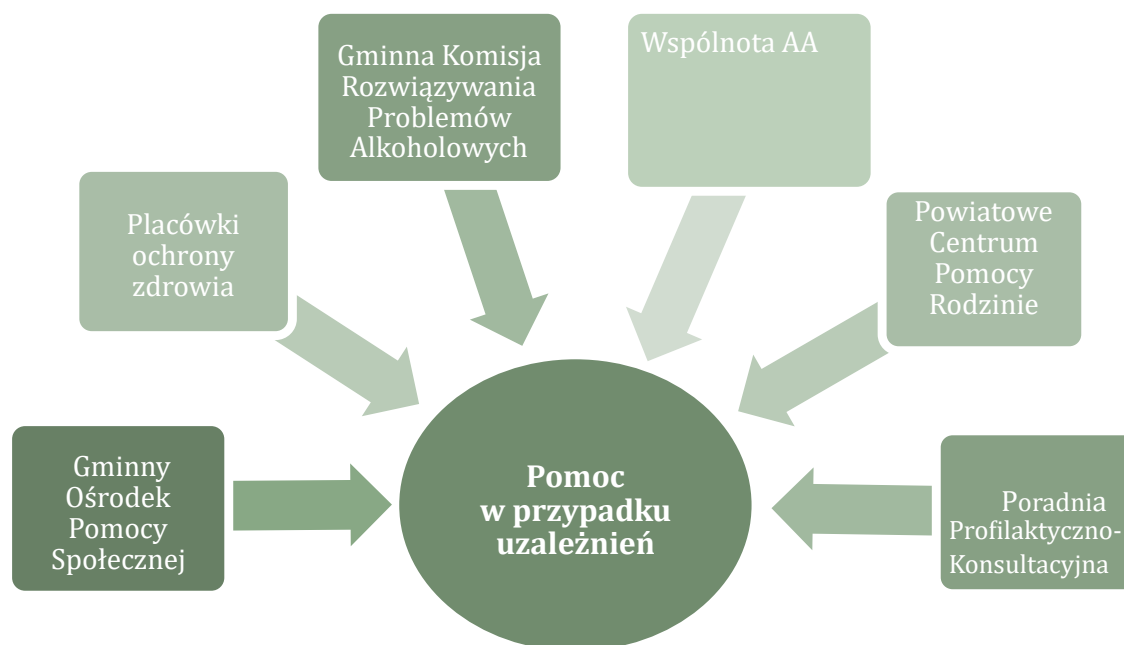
Gminna Komisja Rozwiązywania Problemów Alkoholowych

Wspólnota AA

Placówki ochrony zdrowia

Powiatowe Centrum Pomocy Rodzinie

Gminny Ośrodek Pomocy Społecznej

Pomoc w przypadku uzależnień

Poradnia Profilaktyczno-Konsultacyjna